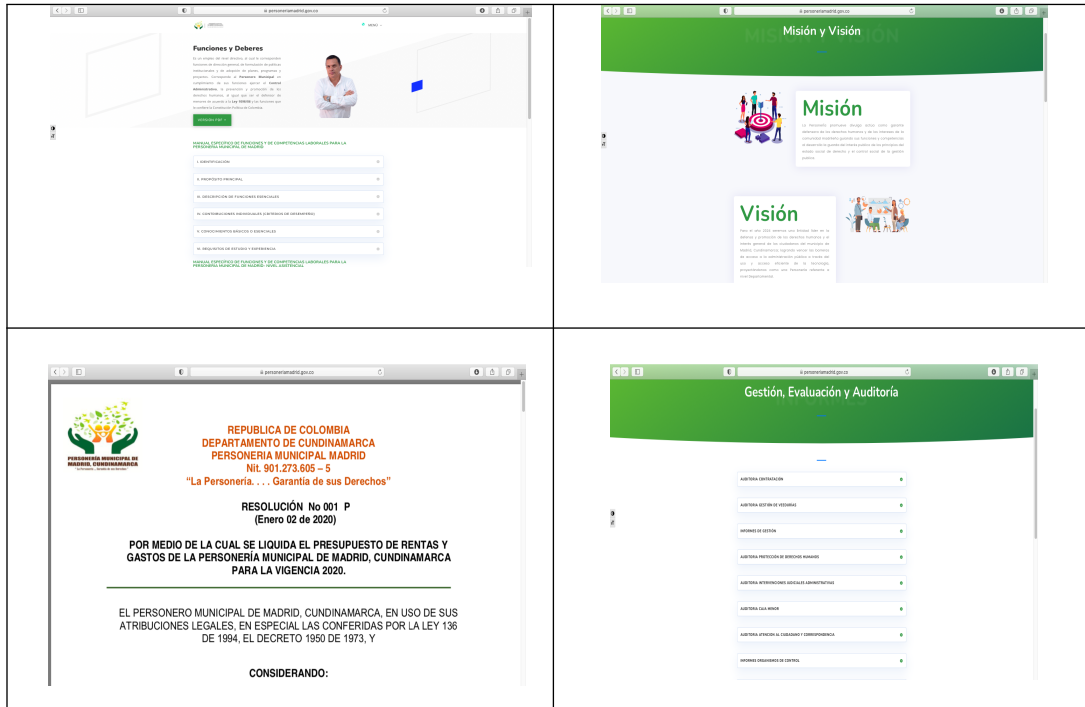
personeriamadrid.gov.co

Funciones y Deberes

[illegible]

MANUAL ESPECÍFICO DE FUNCIONES Y DE COMPETENCIAS LABORALES PARA LA PERSONERÍA MUNICIPAL DE MADRID

I. IDENTIFICACIÓN

II. PROPÓSITO PRINCIPAL

III. DESCRIPCIÓN DE FUNCIONES ESENCIALES

IV. CONTRIBUCIONES INDIVIDUALES (CRITERIOS DE DESEMPEÑO)

V. CONOCIMIENTOS BÁSICOS O ESENCIALES

VI. REQUISITOS DE ESTUDIO Y EXPERIENCIA

MANUAL ESPECÍFICO DE FUNCIONES Y DE COMPETENCIAS LABORALES PARA LA PERSONERÍA MUNICIPAL DE MADRID: NIVEL ASISTENCIAL

personeriamadrid.gov.co

Misión y Visión

Misión

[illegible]

Visión

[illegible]

personeriamadrid.gov.co

PERSONERIA MUNICIPAL DE MADRID, CUNDINAMARCA
"La Personería.... Garantía de sus Derechos"

REPUBLICA DE COLOMBIA
DEPARTAMENTO DE CUNDINAMARCA
PERSONERIA MUNICIPAL MADRID
Nit. 901.273.605 – 5
"La Personería. . . . Garantía de sus Derechos"

RESOLUCIÓN No 001 P
(Enero 02 de 2020)

POR MEDIO DE LA CUAL SE LIQUIDA EL PRESUPUESTO DE RENTAS Y GASTOS DE LA PERSONERÍA MUNICIPAL DE MADRID, CUNDINAMARCA PARA LA VIGENCIA 2020.

EL PERSONERO MUNICIPAL DE MADRID, CUNDINAMARCA, EN USO DE SUS ATRIBUCIONES LEGALES, EN ESPECIAL LAS CONFERIDAS POR LA LEY 136 DE 1994, EL DECRETO 1950 DE 1973, Y

CONSIDERANDO:

personeriamadrid.gov.co

Gestión, Evaluación y Auditoría

AUDITORIA CONTRATACIÓN

AUDITORIA GESTIÓN DE VEEDURIAS

INFORMES DE GESTIÓN

AUDITORIA PROTECCIÓN DE DERECHOS HUMANOS

AUDITORIA INTERVENCIONES JUDICIALES ADMINISTRATIVAS

AUDITORIA CAJA MENOR

AUDITORIA ATENCIÓN AL CIUDADANO Y CORRESPONDENCIA

INFORMES ORGANISMOS DE CONTROL